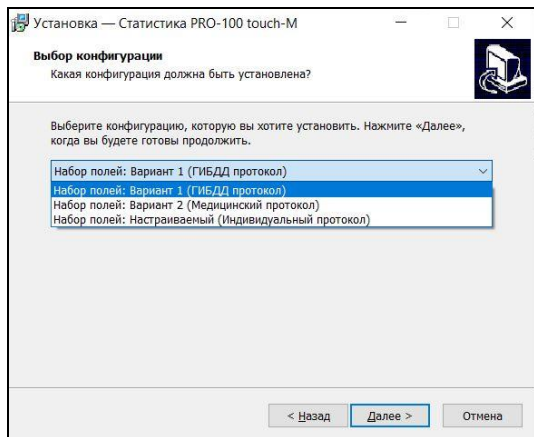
Установка — Статистика PRO-100 touch-M

Выбор конфигурации
Какая конфигурация должна быть установлена?

Выберите конфигурацию, которую вы хотите установить. Нажмите «Далее», когда вы будете готовы продолжить.

Набор полей: Вариант 1 (ГИБДД протокол)
Набор полей: Вариант 1 (ГИБДД протокол)
Набор полей: Вариант 2 (Медицинский протокол)
Набор полей: Настраиваемый (Индивидуальный протокол)

< Назад
Далее >
Отмена